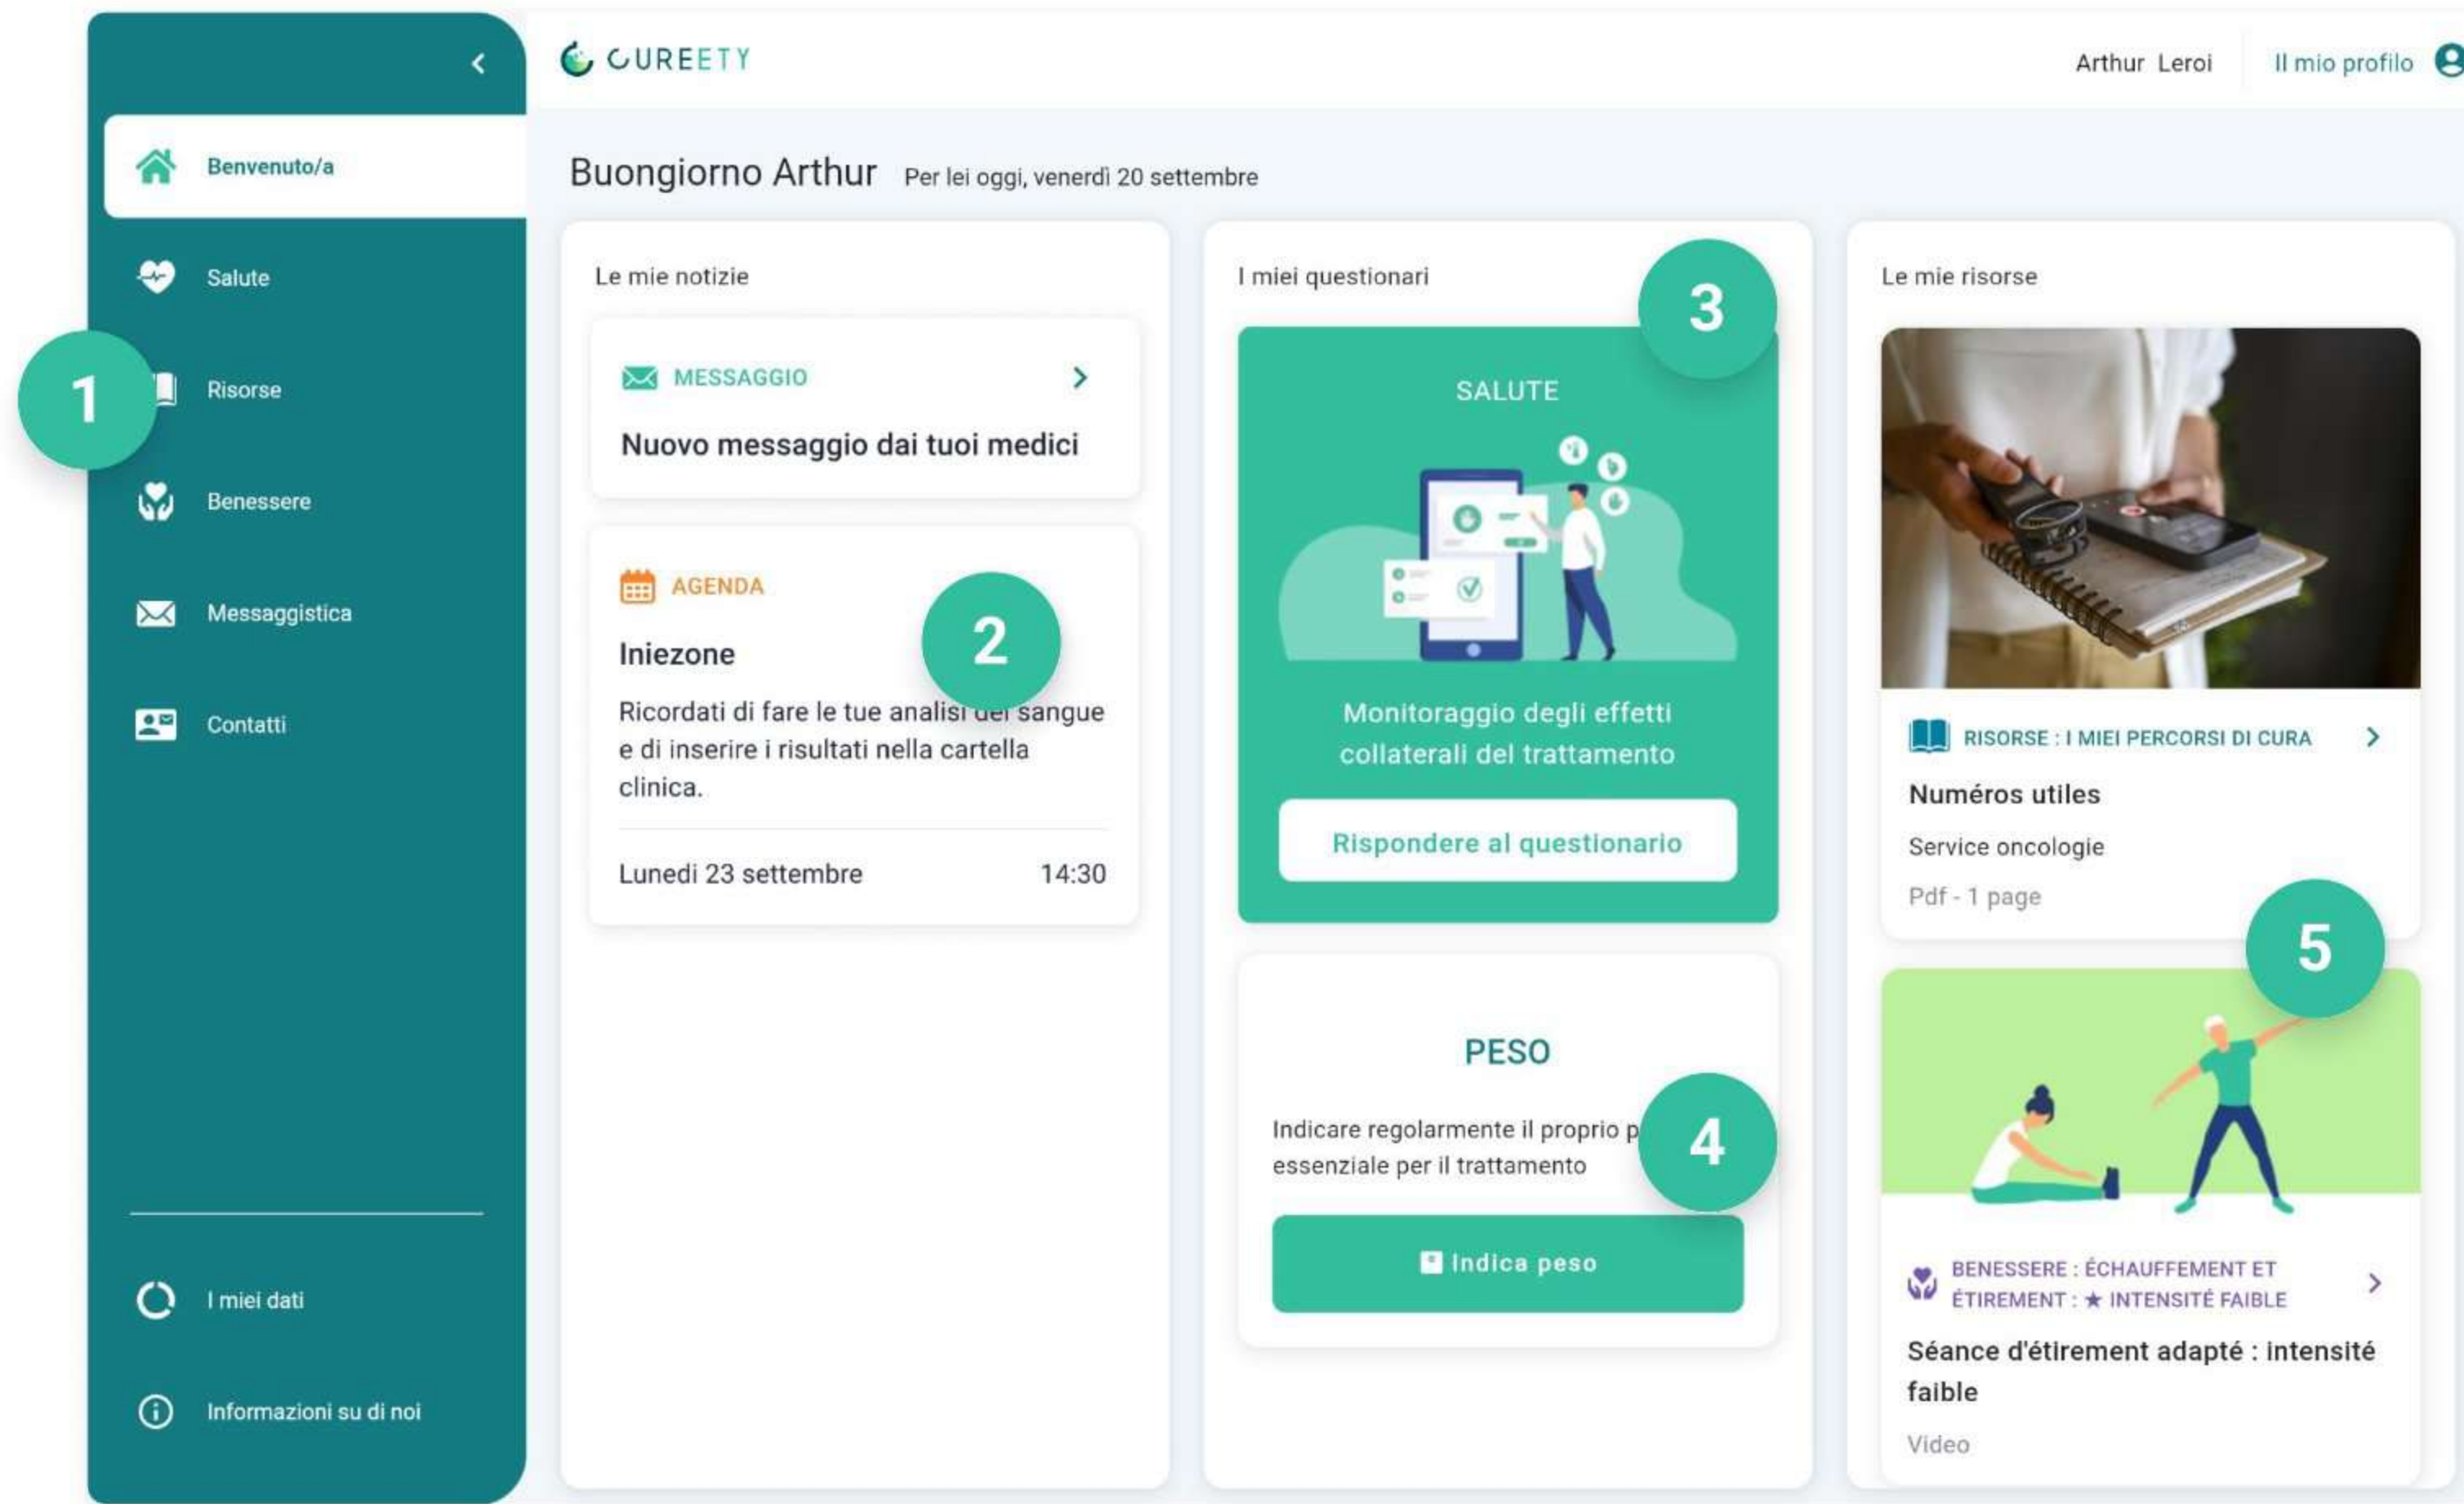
CUREETY

Arthur Leroi

Il mio profilo

Benvenuto/a

Salute

1

Risorse

Benessere

Messaggistica

Contatti

I miei dati

Informazioni su di noi

Buongiorno Arthur Per lei oggi, venerdì 20 settembre

Le mie notizie

MESSAGGIO

Nuovo messaggio dai tuoi medici

AGENDA

2

Iniezone

Ricordati di fare le tue analisi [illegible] sangue e di inserire i risultati nella cartella clinica.

Lunedi 23 settembre 14:30

I miei questionari

3

SALUTE

Monitoraggio degli effetti collaterali del trattamento

Rispondere al questionario

PESO

Indicare regolarmente il proprio p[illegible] essenziale per il trattamento

4

Indica peso

Le mie risorse

RISORSE : I MIEI PERCORSI DI CURA

Numéros utiles

Service oncologie

Pdf - 1 page

5

BENESSERE : ÉCHAUFFEMENT ET ÉTIREMENT : ★ INTENSITÉ FAIBLE

Séance d'étirement adapté : intensité faible

Video